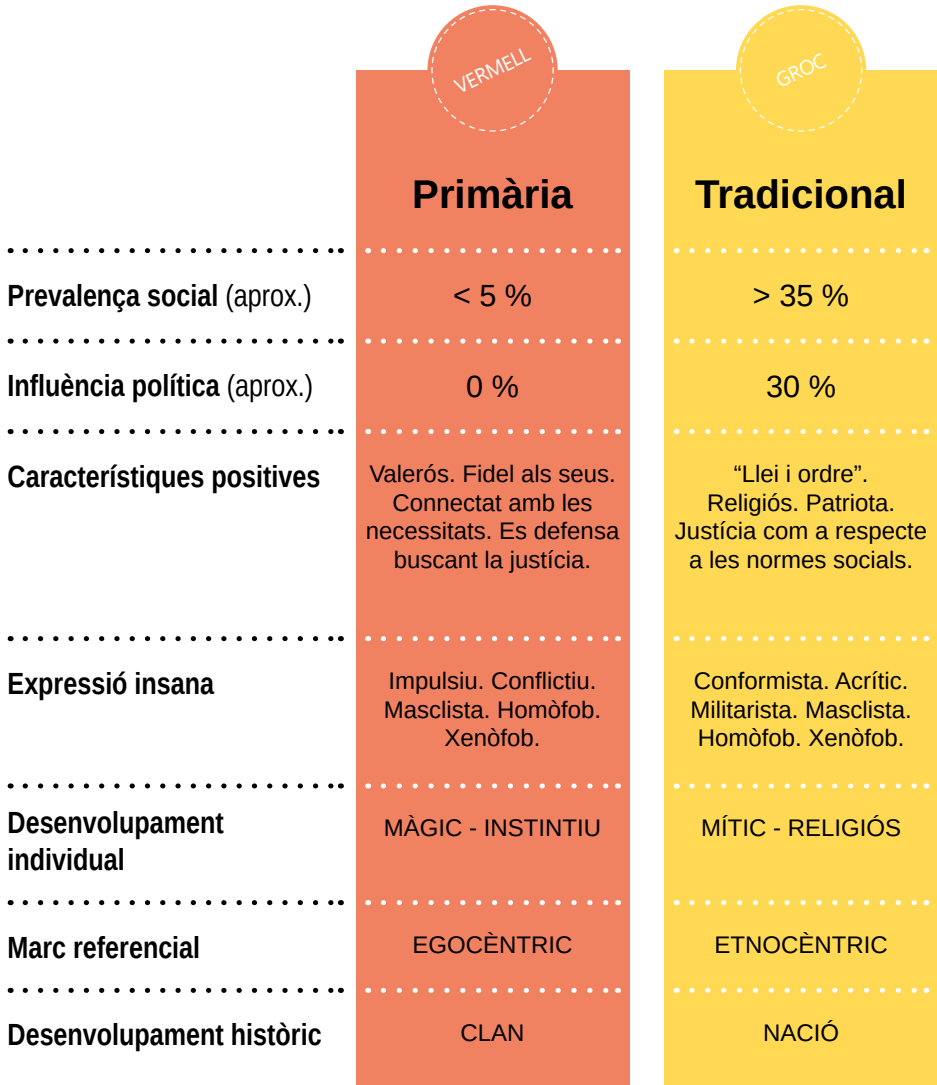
| | VERMELL<br>Primària | GROC<br>Tradicional |
|---|---|---|
| **Prevalença social** (aprox.) | < 5 % | > 35 % |
| **Influència política** (aprox.) | 0 % | 30 % |
| **Característiques positives** | Valerós. Fidel als seus. Connectat amb les necessitats. Es defensa buscant la justícia. | "Llei i ordre". Religiós. Patriota. Justícia com a respecte a les normes socials. |
| **Expressió insana** | Impulsiu. Conflictiu. Masclista. Homòfob. Xenòfob. | Conformista. Acrític. Militarista. Masclista. Homòfob. Xenòfob. |
| **Desenvolupament individual** | MÀGIC - INSTINTIU | MÍTIC - RELIGIÓS |
| **Marc referencial** | EGOCÈNTRIC | ETNOCÈNTRIC |
| **Desenvolupament històric** | CLAN | NACIÓ |